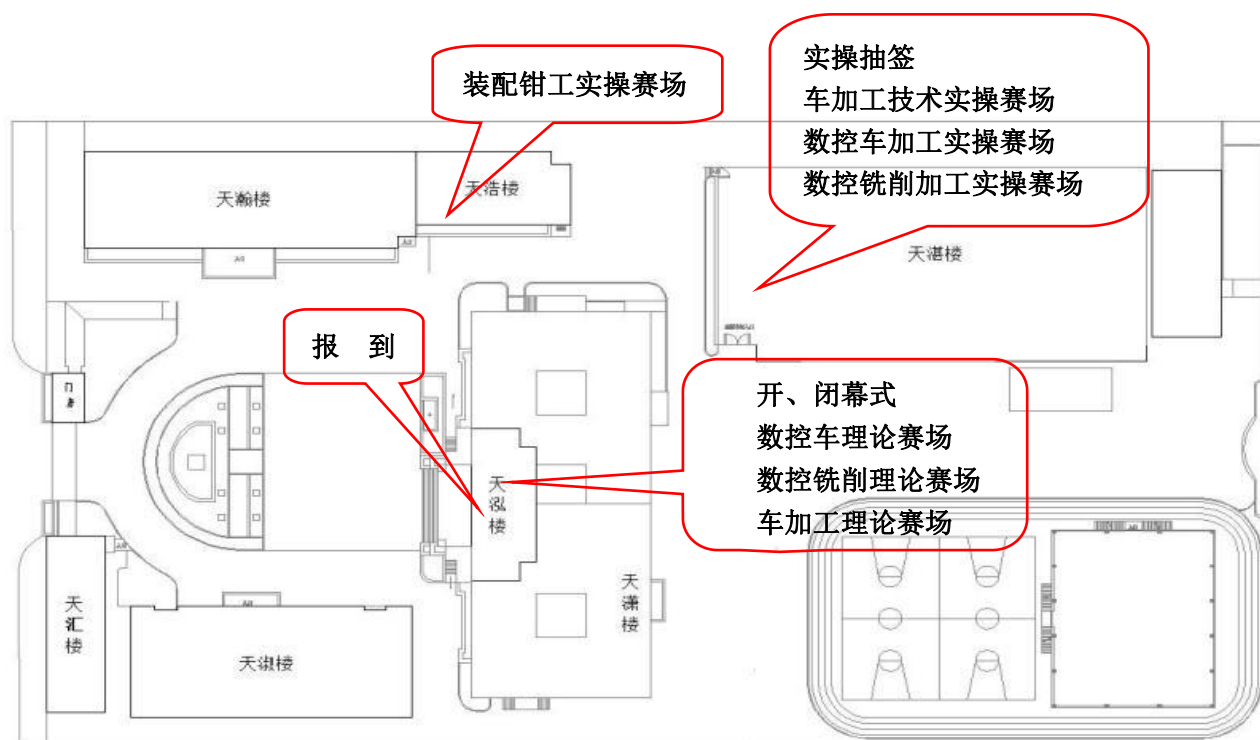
装配钳工实操赛场

实操抽签
车加工技术实操赛场
数控车加工实操赛场
数控铣削加工实操赛场

天瀚楼

天浩楼

天湛楼

报 到

开、闭幕式
数控车理论赛场
数控铣削理论赛场
车加工理论赛场

门卫

天泓楼

天潇楼

天汇楼

天淑楼